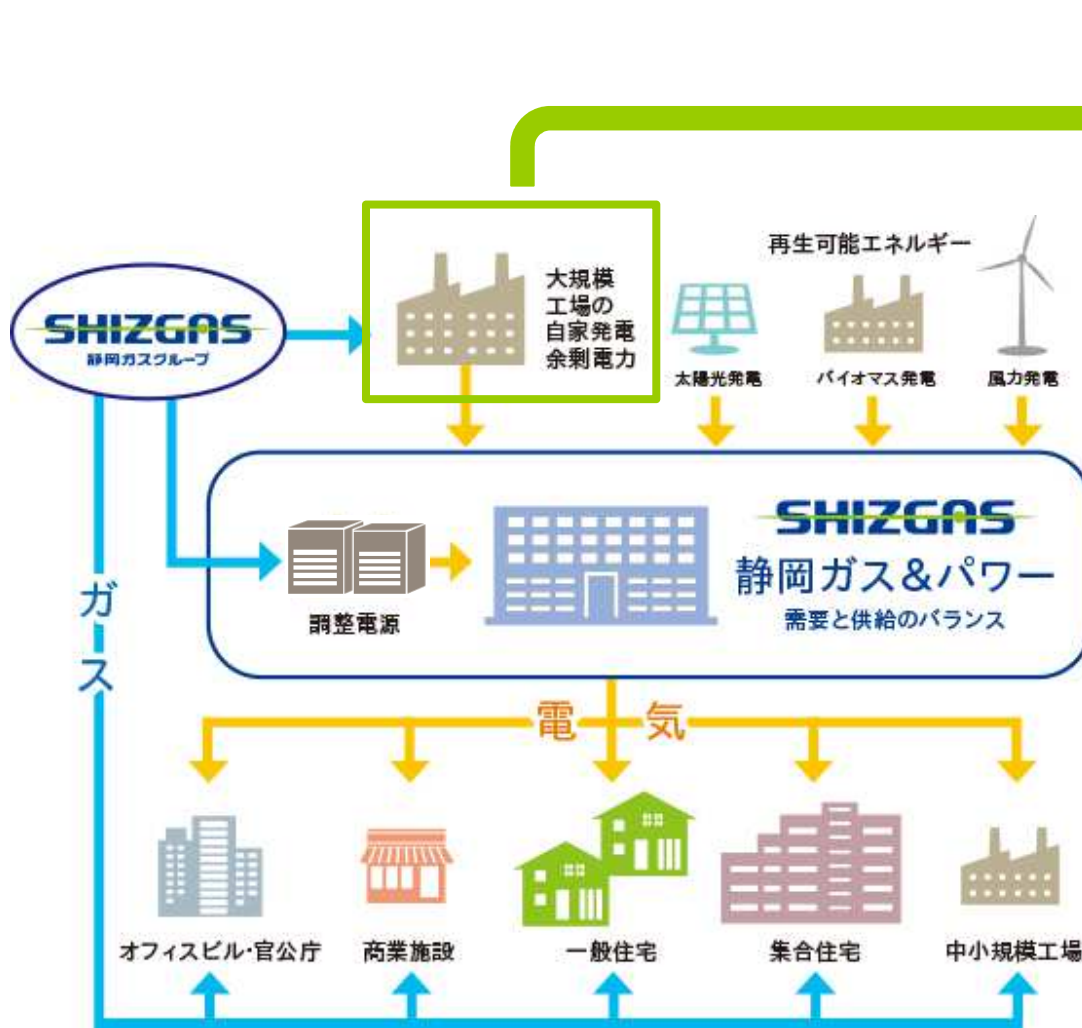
SHIZGAS
静岡ガスグループ

大規模工場の自家発電余剰電力

再生可能エネルギー

太陽光発電
バイオマス発電
風力発電

調整電源

SHIZGAS
静岡ガス&パワー
需要と供給のバランス

ガス

電気

オフィスビル･官公庁
商業施設
一般住宅
集合住宅
中小規模工場